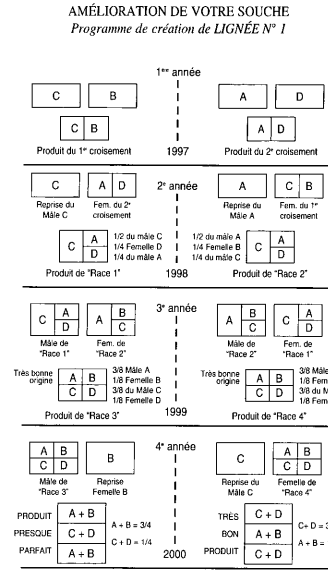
AMÉLIORATION DE VOTRE SOUCHE
Programme de création de LIGNÉE N° 1

1ère année

C B A D

C B A D

Produit du 1er croisement 1997 Produit du 2e croisement

2e année

C A D A C B

Reprise du Mâle C Fem. du 2e croisement Reprise du Mâle A Fem. du 1er croisement

C A D 1/2 du mâle C 1/4 Femelle D 1/4 du mâle A 1/2 du mâle A 1/4 Femelle B 1/4 du mâle C C A D

Produit de "Race 1" 1998 Produit de "Race 2"

3e année

C A D A B C A B C C A D

Mâle de "Race 1" Fem. de "Race 2" Mâle de "Race 2" Fem. de "Race 1"

Très bonne origine A B C D 3/8 Mâle A 1/8 Femelle B 3/8 du Mâle C 1/8 Femelle D Très bonne origine A B C D 3/8 Mâle 1/8 Fem 3/8 du M 1/8 Fem

Produit de "Race 3" 1999 Produit de "Race 4"

4e année

A B C D B C A B C D

Mâle de "Race 3" Reprise Femelle B Reprise du Mâle C Femelle de "Race 4"

PRODUIT A + B PRESQUE C + D PARFAIT A + B A + B = 3/4 C + D = 1/4 2000 TRÈS C + D BON A + B PRODUIT C + D C+D = 3 A + B =